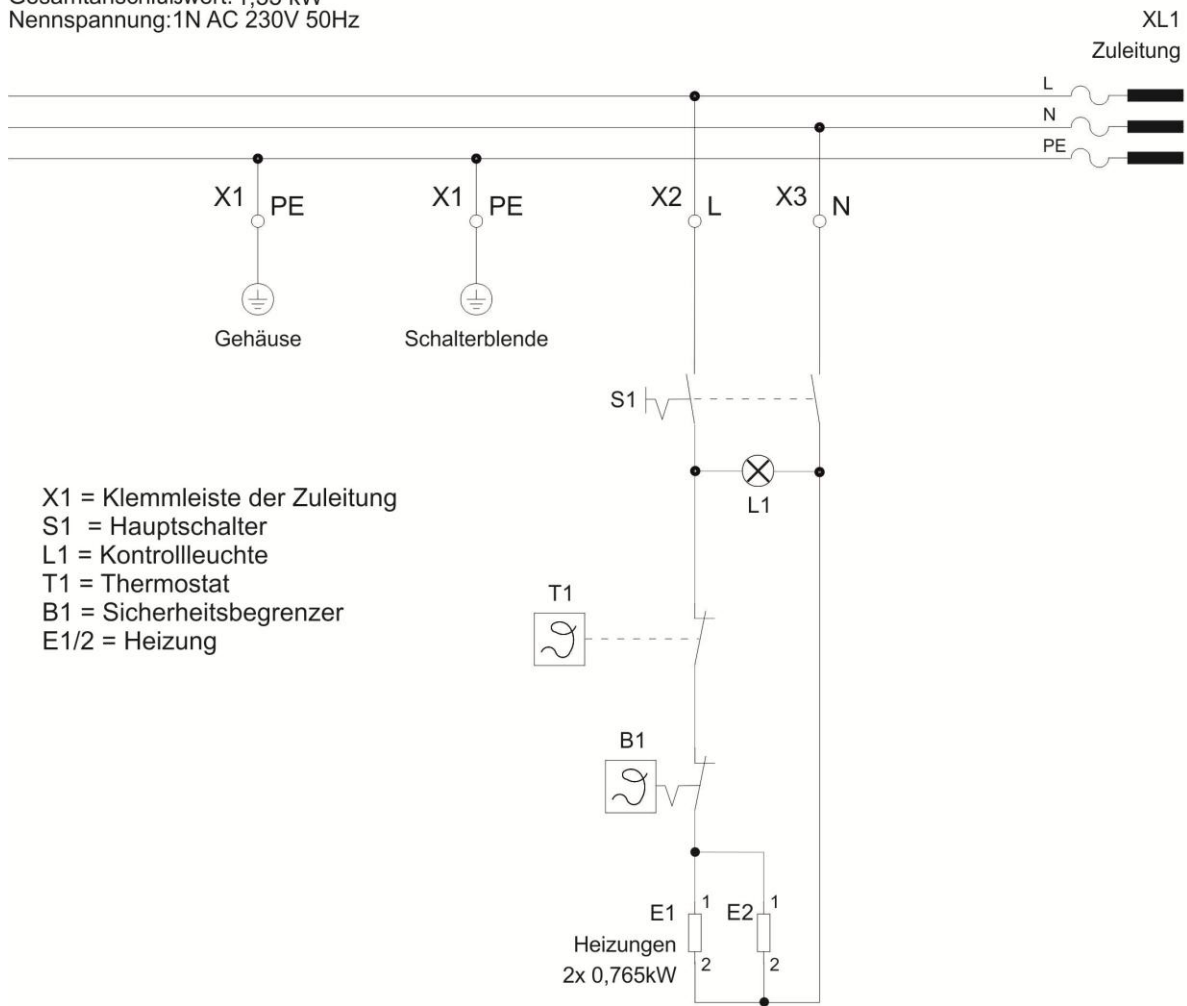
Gesamtanschlusswert: 1,53 kW
Nennspannung:1N AC 230V 50Hz

XL1
Zuleitung

L
N
PE

X1 PE
X1 PE
X2 L
X3 N

Gehäuse
Schalterblende

S1

L1

X1 = Klemmleiste der Zuleitung
S1 = Hauptschalter
L1 = Kontrollleuchte
T1 = Thermostat
B1 = Sicherheitsbegrenzer
E1/2 = Heizung

T1

B1

E1 1
E2 1
Heizungen
2x 0,765kW 2
2